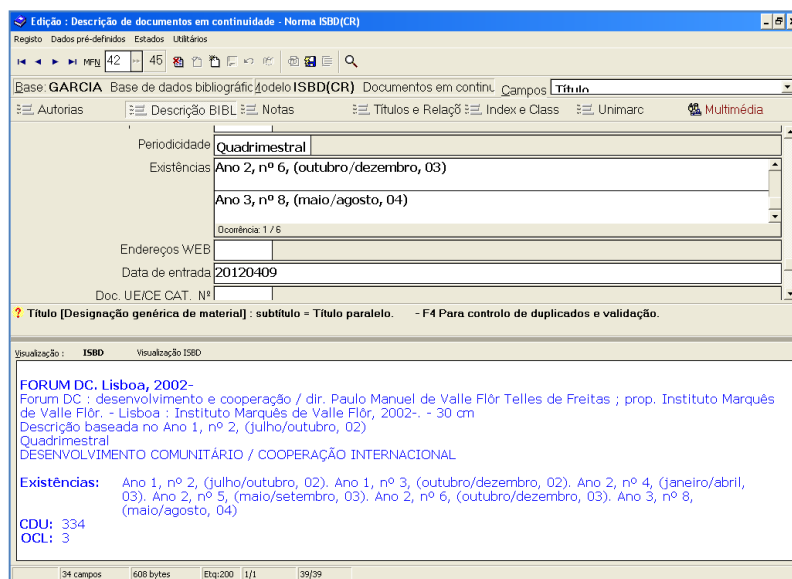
Edição : Descrição de documentos em continuidade - Norma ISBD(CR)

Registo Dados pré-definidos Estados Utilitários

MFN 42 45

Base: GARCIA Base de dados bibliográfic Modelo ISBD(CR) Documentos em continu Campos Título

Autorias Descrição BIBL Notas Títulos e Relaçõ Index e Class Unimarc Multimédia

Periodicidade Quadrimestral

Existências Ano 2, nº 6, (outubro/dezembro, 03)

Ano 3, nº 8, (maio/agosto, 04)

Ocorrência: 1 / 6

Endereços WEB

Data de entrada 20120409

Doc. UE/CE CAT. Nº

? Título [Designação genérica de material] : subtítulo = Título paralelo. - F4 Para controlo de duplicados e validação.

Visualização : ISBD Visualização ISBD

FORUM DC. Lisboa, 2002-
Forum DC : desenvolvimento e cooperação / dir. Paulo Manuel de Valle Flôr Telles de Freitas ; prop. Instituto Marquês de Valle Flôr. - Lisboa : Instituto Marquês de Valle Flôr, 2002-. - 30 cm
Descrição baseada no Ano 1, nº 2, (julho/outubro, 02)
Quadrimestral
DESENVOLVIMENTO COMUNITÁRIO / COOPERAÇÃO INTERNACIONAL

Existências: Ano 1, nº 2, (julho/outubro, 02). Ano 1, nº 3, (outubro/dezembro, 02). Ano 2, nº 4, (janeiro/abril, 03). Ano 2, nº 5, (maio/setembro, 03). Ano 2, nº 6, (outubro/dezembro, 03). Ano 3, nº 8, (maio/agosto, 04)
CDU: 334
OCL: 3

34 campos 608 bytes Etq:200 1/1 39/39